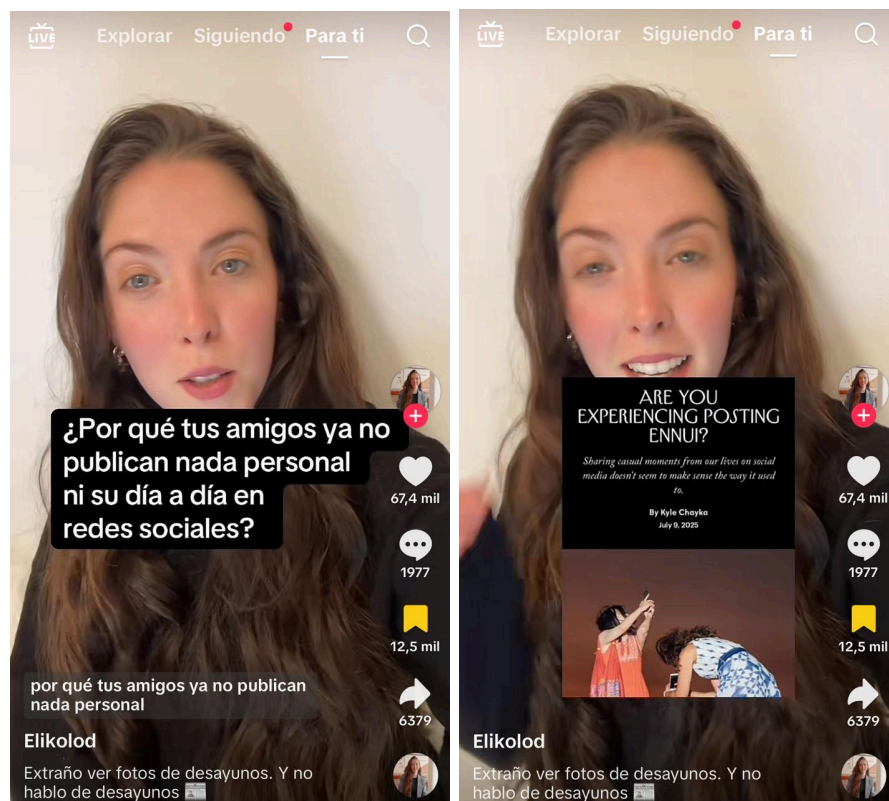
LIVE Explorar Siguiendo Para ti

¿Por qué tus amigos ya no publican nada personal ni su día a día en redes sociales?

67,4 mil
1977
12,5 mil
6379

por qué tus amigos ya no publican nada personal

Elikolod
Extraño ver fotos de desayunos. Y no hablo de desayunos

LIVE Explorar Siguiendo Para ti

ARE YOU EXPERIENCING POSTING ENNUI?

Sharing casual moments from our lives on social media doesn't seem to make sense the way it used to.

By Kyle Chayka
July 9, 2025

67,4 mil
1977
12,5 mil
6379

Elikolod
Extraño ver fotos de desayunos. Y no hablo de desayunos